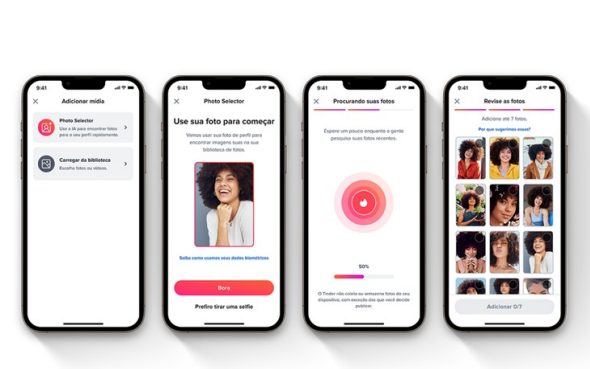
9:41

Adicionar mídia

Photo Selector
Use a IA para encontrar fotos para o seu perfil rapidamente.

Carregar da biblioteca
Escolha fotos ou vídeos.

9:41

Photo Selector

Use sua foto para começar

Vamos usar sua foto de perfil para encontrar imagens suas na sua biblioteca de fotos.

Saiba como usamos seus dados biométricos

Bora

Prefiro tirar uma selfie

9:41

Procurando suas fotos

Espere um pouco enquanto a gente pesquisa suas fotos recentes.

50%

O Tinder não coleta ou armazena fotos do seu dispositivo, com exceção das que você decidir exibir.

9:41

Revise as fotos

Adicione até 7 fotos.

Por que sugerimos essas?

Adicionar 0/7